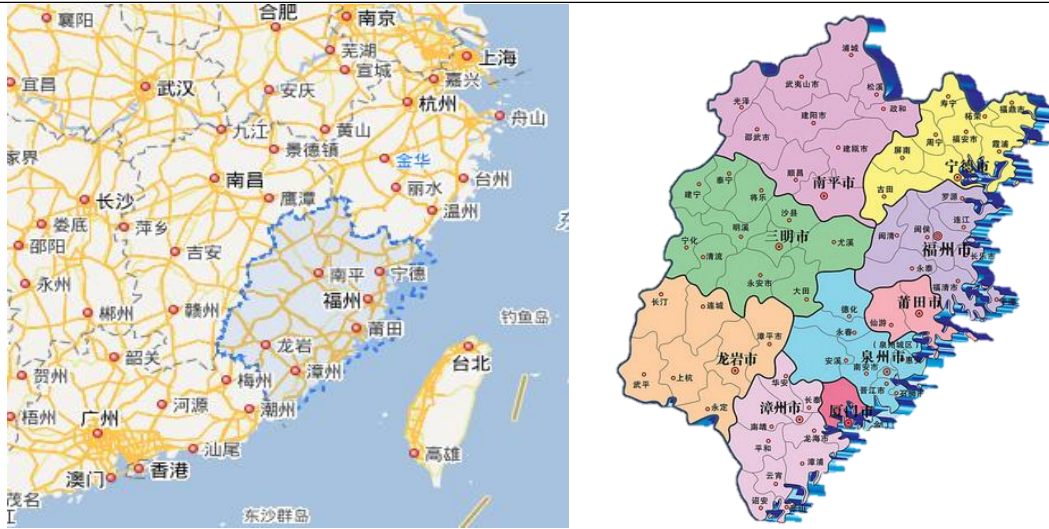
襄阳
合肥
南京
芜湖
上海
宜昌
武汉
宣城
嘉兴
安庆
杭州
舟山
九江
黄山
家界
景德镇
金华
南昌
长沙
鹰潭
丽水
台州
娄底
萍乡
温州
邵阳
吉安
南平
宁德
永州
福州
赣州
郴州
钓鱼岛
龙岩
莆田
韶关
台北
梅州
漳州
贺州
河源
潮州
梧州
广州
汕尾
高雄
澳门
香港
茂名
东沙群岛

浦城
武夷山市
松溪
光泽
政和
寿宁
福鼎市
建阳市
柘荣
邵武市
福安市
建瓯市
周宁
霞浦
屏南
宁德市
泰宁
顺昌
南平市
将乐
古田
建宁
罗源
沙县
连江
明溪
三明市
闽清
闽侯
福州市
宁化
尤溪
长乐市
清流
永泰
福清市
永安市
大田
平潭
长汀
连城
德化
莆田市
仙游
永春
漳平市
龙岩市
安溪
泉州市
南安市
晋江市
上杭
武平
华安
长泰
永定
漳州市
厦门市
南靖
龙海市
平和
漳浦
云宵
诏安
东山